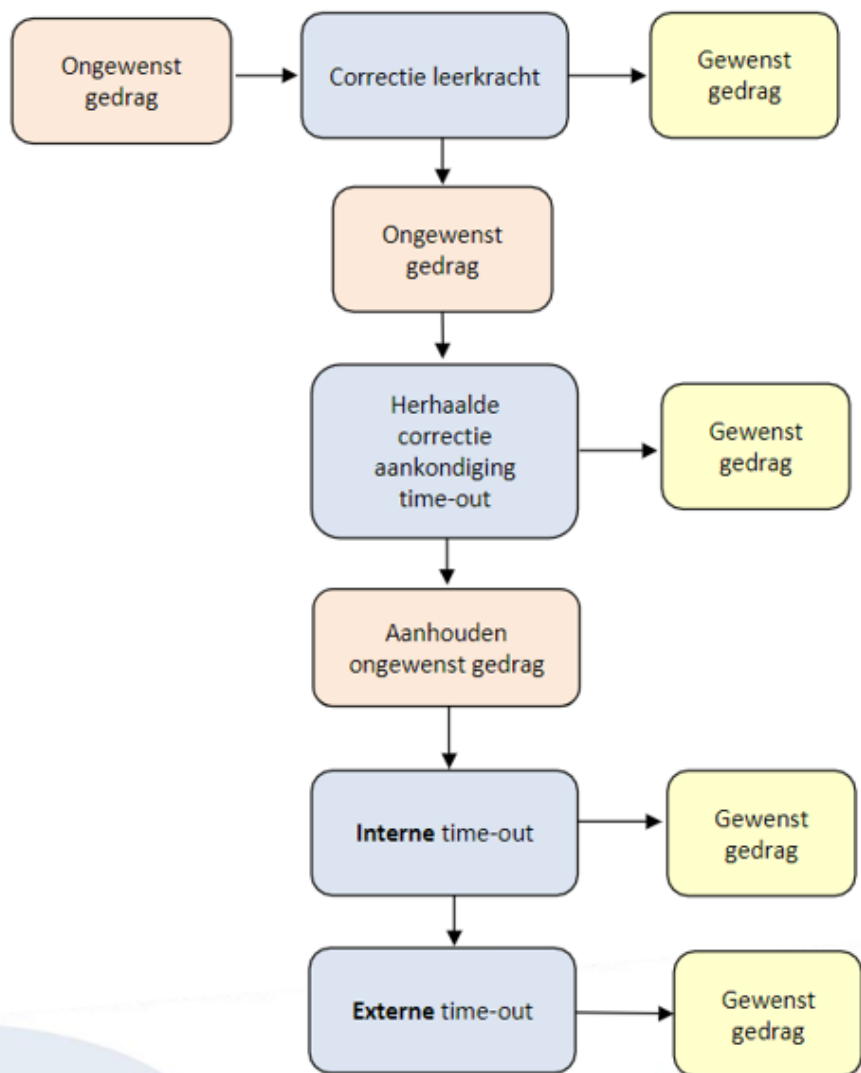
Ongewenst gedrag

Correctie leerkracht

Gewenst gedrag

Ongewenst gedrag

Herhaalde correctie aankondiging time-out

Gewenst gedrag

Aanhouden ongewenst gedrag

**Interne** time-out

Gewenst gedrag

**Externe** time-out

Gewenst gedrag